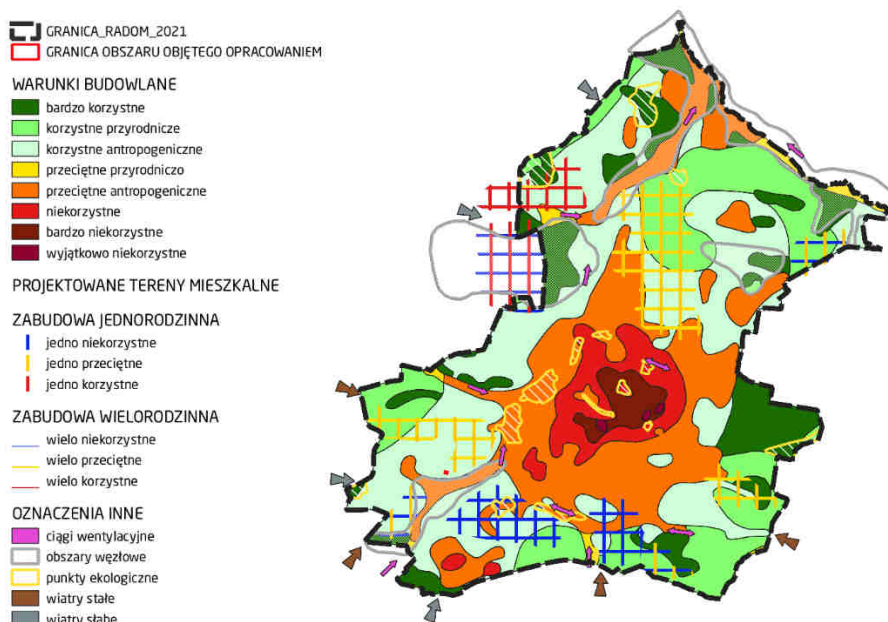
GRANICA_RADOM_2021
GRANICA OBSZARU OBJĘTEGO OPRACOWANIEM

WARUNKI BUDOWLANE
bardzo korzystne
korzystne przyrodnicze
korzystne antropogeniczne
przeciętne przyrodniczo
przeciętne antropogeniczne
niekorzystne
bardzo niekorzystne
wyjątkowo niekorzystne

PROJEKTOWANE TERENY MIESZKALNE

ZABUDOWA JEDNORODZINNA
jedno niekorzystne
jedno przeciętne
jedno korzystne

ZABUDOWA WIELORODZINNA
wielo niekorzystne
wielo przeciętne
wielo korzystne

OZNACZENIA INNE
ciągi wentylacyjne
obszary węzłowe
punkty ekologiczne
wiatry stałe
wiatry słabe